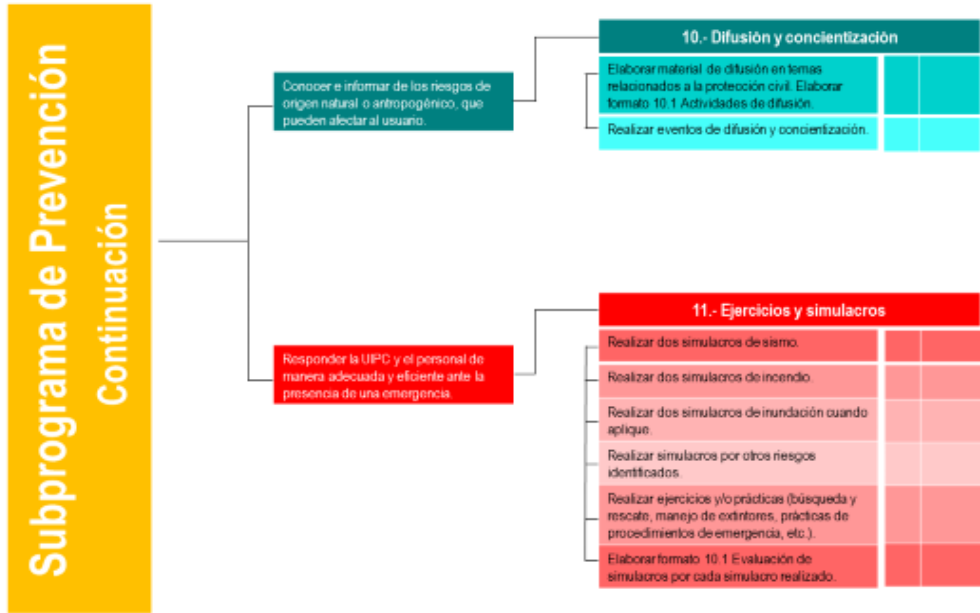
Subprograma de Prevención
Continuación

Conocer e informar de los riesgos de origen natural o antropogénico, que pueden afectar al usuario.

10.- Difusión y concientización

Elaborar material de difusión en temas relacionados a la protección civil. Elaborar formato 10.1 Actividades de difusión.

Realizar eventos de difusión y concientización.

Responder la UIPC y el personal de manera adecuada y eficiente ante la presencia de una emergencia.

11.- Ejercicios y simulacros

Realizar dos simulacros de sismo.

Realizar dos simulacros de incendio.

Realizar dos simulacros de inundación cuando aplique.

Realizar simulacros por otros riesgos identificados.

Realizar ejercicios y/o prácticas (búsqueda y rescate, manejo de extintores, prácticas de procedimientos de emergencia, etc.).

Elaborar formato 10.1 Evaluación de simulacros por cada simulacro realizado.